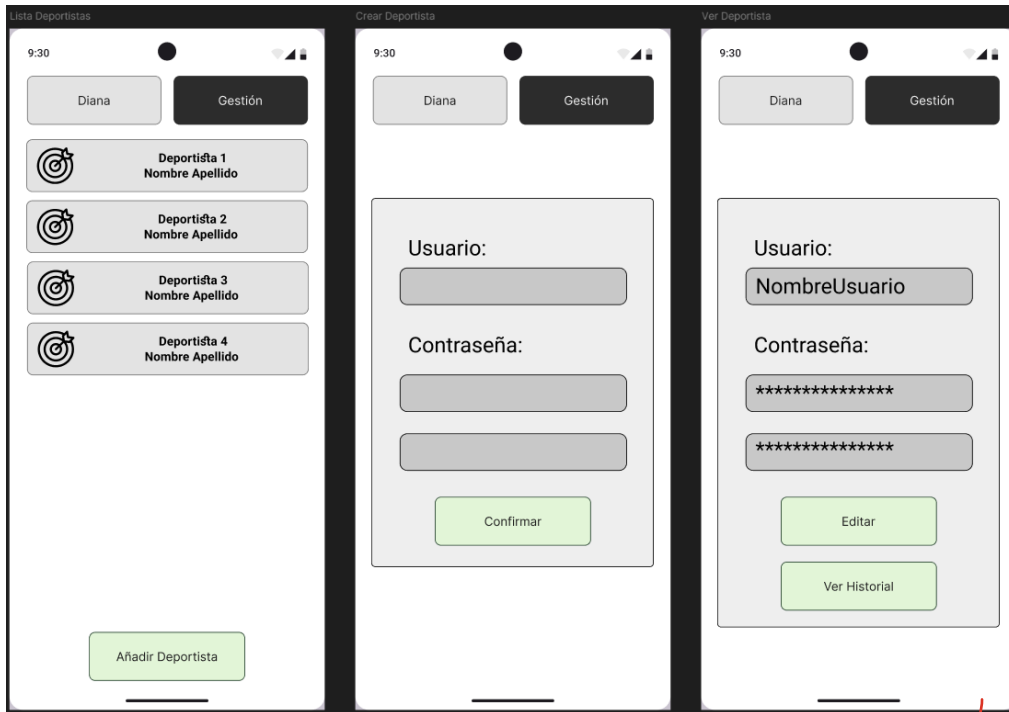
Lista Deportistas

9:30

Diana

Gestión

Deportista 1
Nombre Apellido

Deportista 2
Nombre Apellido

Deportista 3
Nombre Apellido

Deportista 4
Nombre Apellido

Añadir Deportista

Crear Deportista

9:30

Diana

Gestión

Usuario:

Contraseña:

Confirmar

Ver Deportista

9:30

Diana

Gestión

Usuario:

NombreUsuario

Contraseña:

***************

***************

Editar

Ver Historial